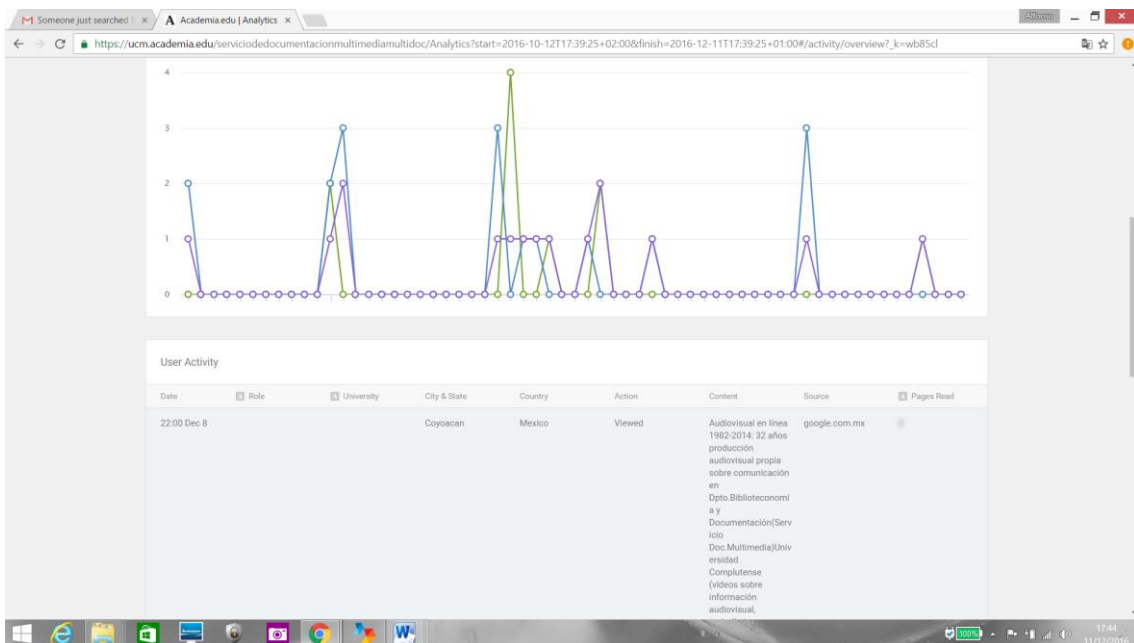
Someone just searched f ×
Academia.edu | Analytics ×
Alfonso

https://ucm.academia.edu/serviciodedocumentacionmultimediamultidoc/Analytics?start=2016-10-12T17:39:25+02:00&finish=2016-12-11T17:39:25+01:00#/activity/overview?_k=wb85cl

4
3
2
1
0

User Activity

| Date | Role | University | City & State | Country | Action | Content | Source | Pages Read |
|---|---|---|---|---|---|---|---|---|
| 22:00 Dec 8 | | | Coyoacan | Mexico | Viewed | Audiovisual en linea 1982-2014: 32 años producción audiovisual propia sobre comunicación en Dpto.Biblioteconomía y Documentación(Servicio Doc.Multimedia)Universidad Complutense (videos sobre información audiovisual, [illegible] | google.com.mx | |

100%
17:44
11/12/2016